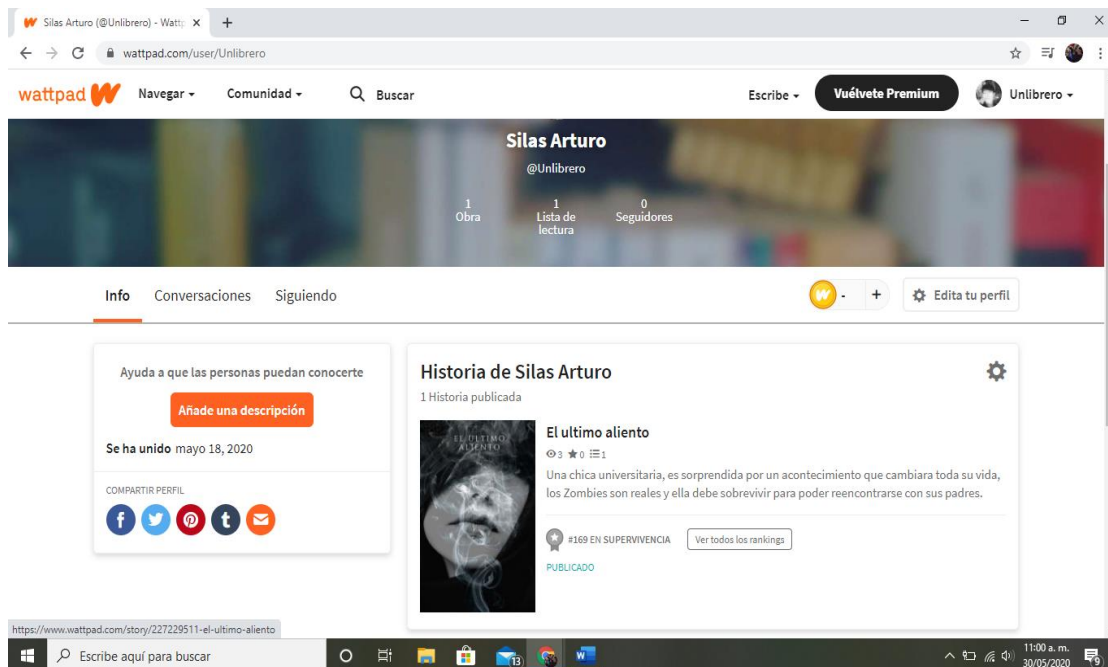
Silas Arturo (@Unlibrero) - Wattp ×

wattpad.com/user/Unlibrero

wattpad Navegar Comunidad Buscar Escribe Vuélvete Premium Unlibrero

Silas Arturo
@Unlibrero

1 Obra
1 Lista de lectura
0 Seguidores

Info Conversaciones Siguiendo

Edita tu perfil

Ayuda a que las personas puedan conocerte

Añade una descripción

Se ha unido mayo 18, 2020

COMPARTIR PERFIL

Historia de Silas Arturo
1 Historia publicada

EL ULTIMO ALIENTO

El ultimo aliento
3 0 1
Una chica universitaria, es sorprendida por un acontecimiento que cambiara toda su vida, los Zombies son reales y ella debe sobrevivir para poder reencontrarse con sus padres.

#169 EN SUPERVIVENCIA Ver todos los rankings

PUBLICADO

https://www.wattpad.com/story/227229511-el-ultimo-aliento

Escribe aquí para buscar

11:00 a. m.
30/05/2020